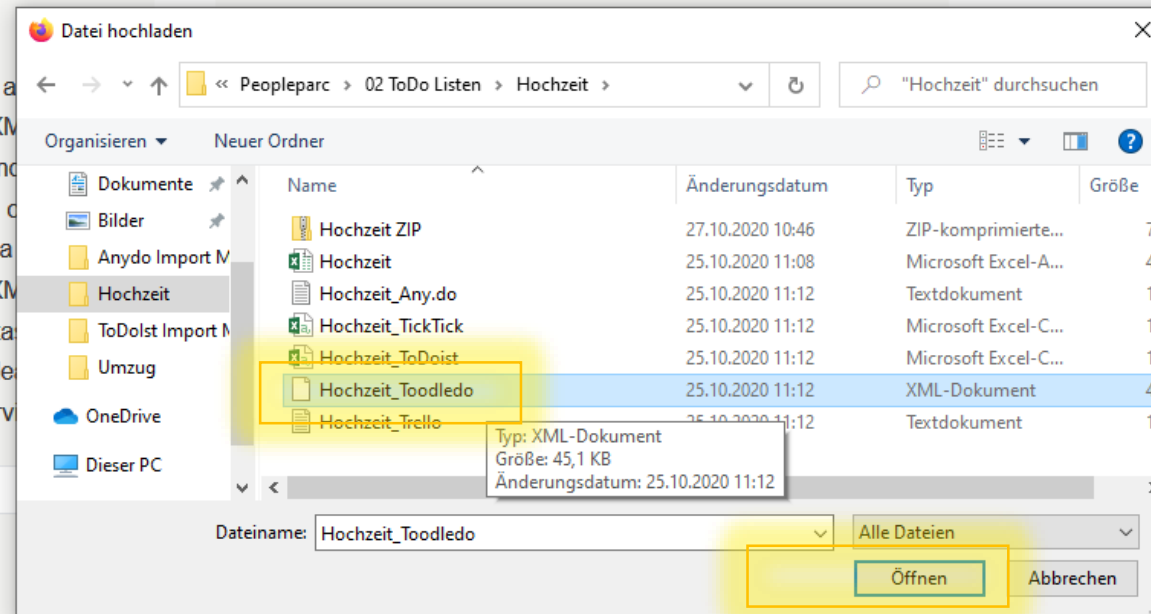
Datei hochladen

« Peopleparc › 02 ToDo Listen › Hochzeit ›

"Hochzeit" durchsuchen

Organisieren ▾ Neuer Ordner

Dokumente
Bilder
Anydo Import M
Hochzeit
ToDoIst Import M
Umzug
OneDrive
Dieser PC

| Name | Änderungsdatum | Typ | Größe |
|---|---|---|---|
| Hochzeit ZIP | 27.10.2020 10:46 | ZIP-komprimierte... | |
| Hochzeit | 25.10.2020 11:08 | Microsoft Excel-A... | |
| Hochzeit_Any.do | 25.10.2020 11:12 | Textdokument | |
| Hochzeit_TickTick | 25.10.2020 11:12 | Microsoft Excel-C... | |
| Hochzeit_ToDoist | 25.10.2020 11:12 | Microsoft Excel-C... | |
| Hochzeit_Toodledo | 25.10.2020 11:12 | XML-Dokument | |
| Hochzeit_Trello | 25.10.2020 11:12 | Textdokument | |

Typ: XML-Dokument
Größe: 45,1 KB
Änderungsdatum: 25.10.2020 11:12

Dateiname: Hochzeit_Toodledo

Alle Dateien

Öffnen

Abbrechen